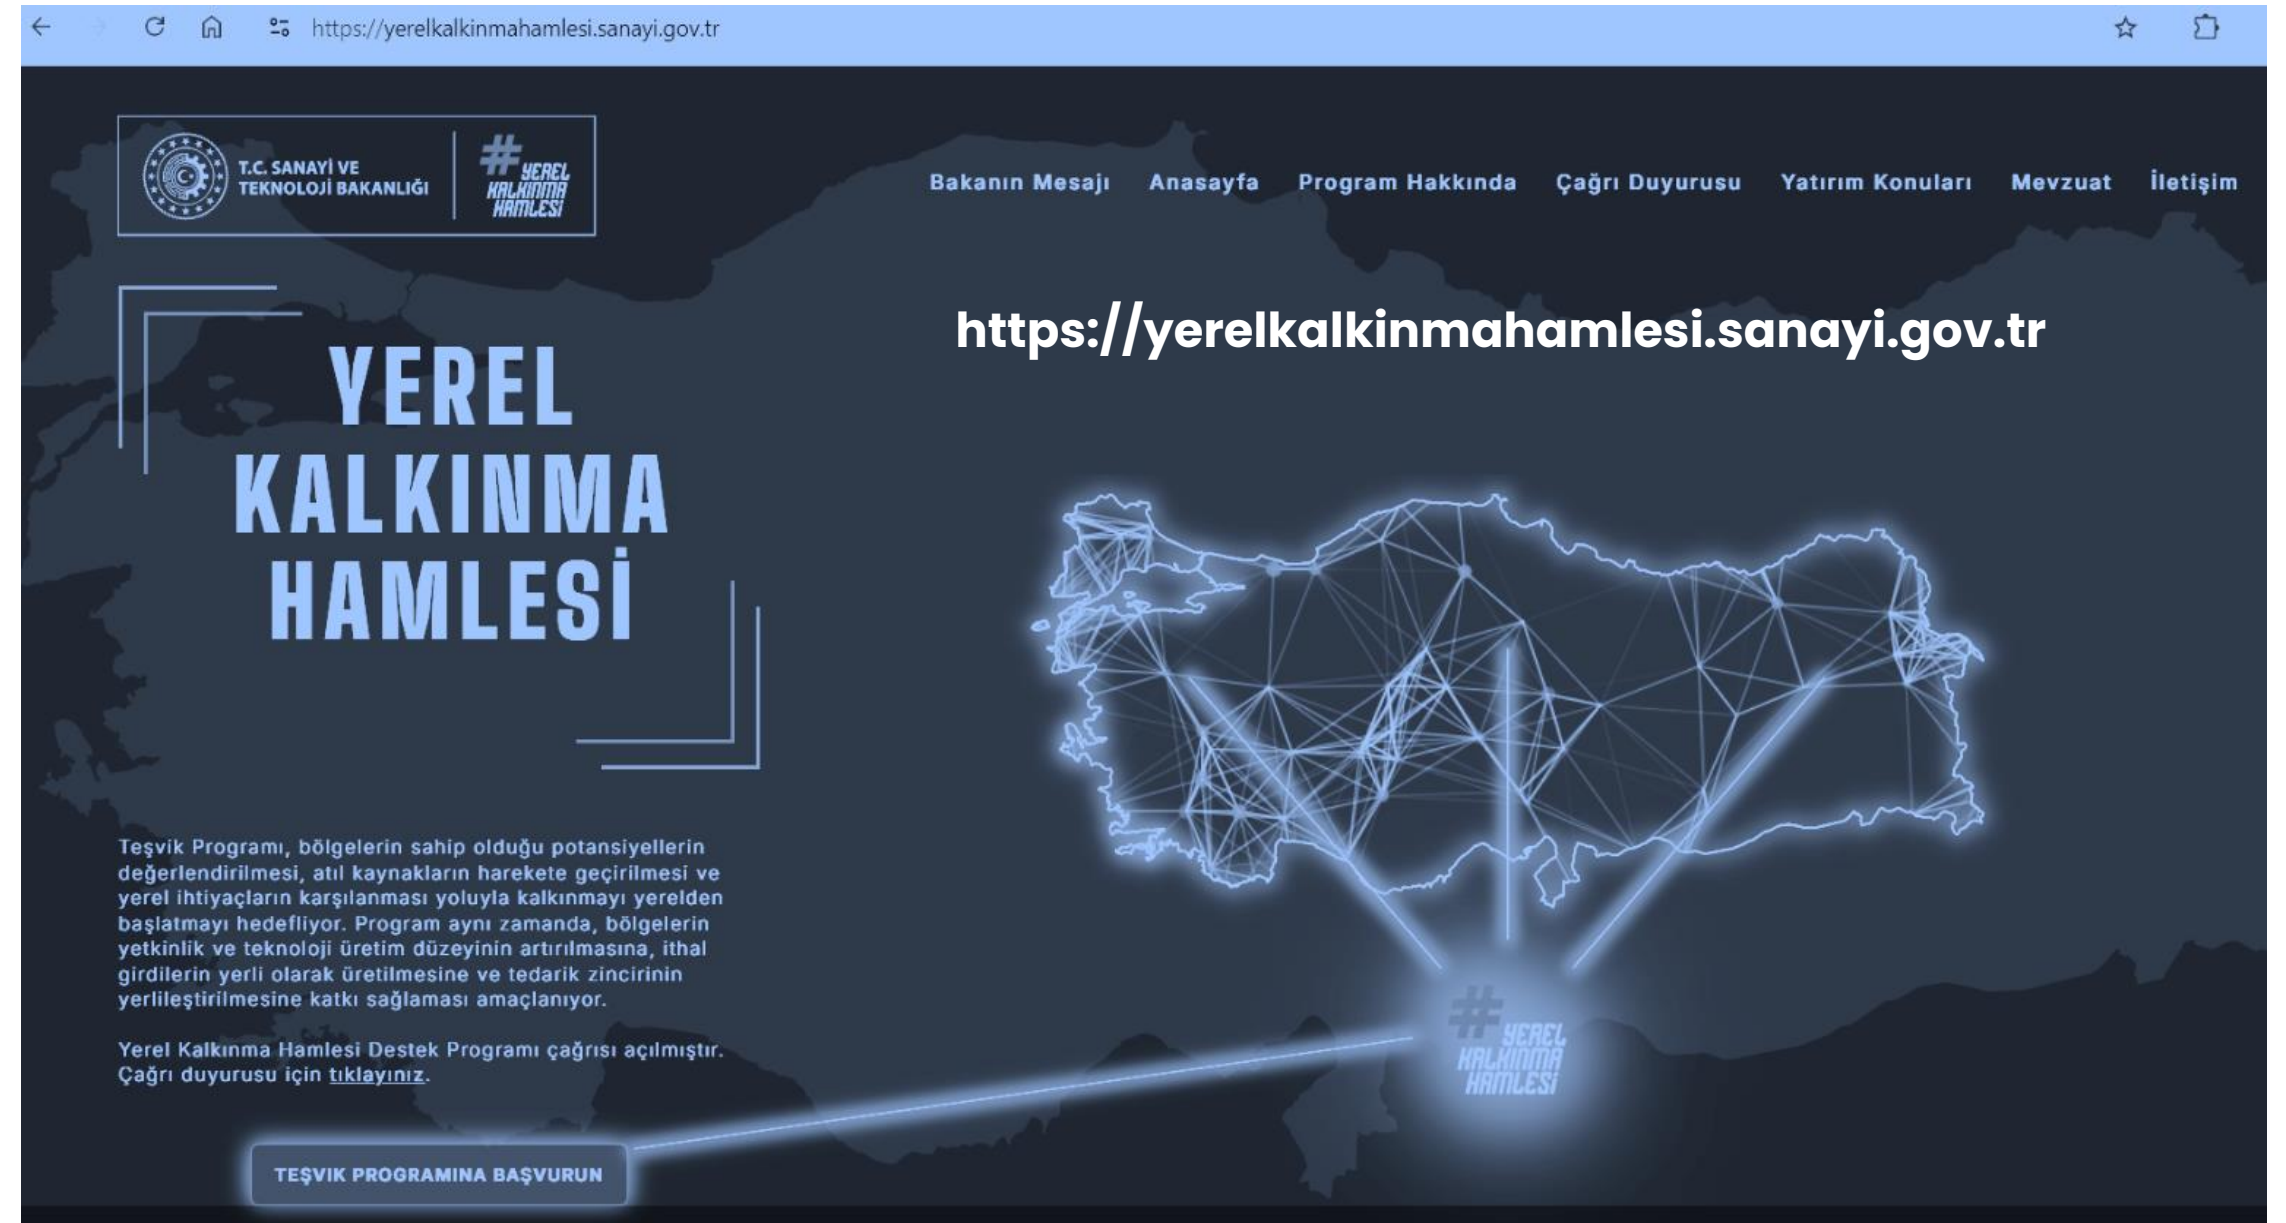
https://yerelkalkinmahamlesi.sanayi.gov.tr

T.C. SANAYİ VE TEKNOLOJİ BAKANLIĞI

# YEREL KALKINMA HAMLESİ

Bakanın Mesajı Anasayfa Program Hakkında Çağrı Duyurusu Yatırım Konuları Mevzuat İletişim

https://yerelkalkinmahamlesi.sanayi.gov.tr

YEREL KALKINMA HAMLESİ

Teşvik Programı, bölgelerin sahip olduğu potansiyellerin değerlendirilmesi, atıl kaynakların harekete geçirilmesi ve yerel ihtiyaçların karşılanması yoluyla kalkınmayı yerelden başlatmayı hedefliyor. Program aynı zamanda, bölgelerin yetkinlik ve teknoloji üretim düzeyinin artırılmasına, ithal girdilerin yerli olarak üretilmesine ve tedarik zincirinin yerlileştirilmesine katkı sağlaması amaçlanıyor.

Yerel Kalkınma Hamlesi Destek Programı çağrısı açılmıştır. Çağrı duyurusu için tıklayınız.

# YEREL KALKINMA HAMLESİ

TEŞVİK PROGRAMINA BAŞVURUN